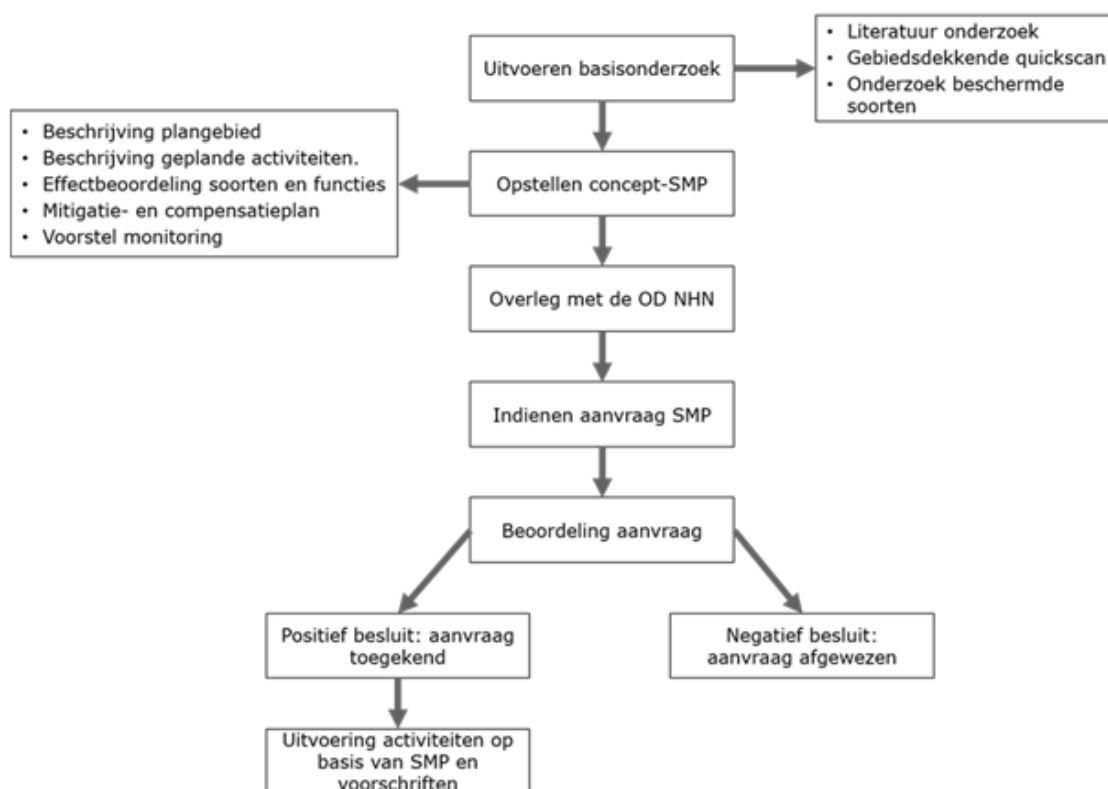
Uitvoeren basisonderzoek

• Literatuur onderzoek
• Gebiedsdekkende quickscan
• Onderzoek beschermde soorten

• Beschrijving plangebied
• Beschrijving geplande activiteiten.
• Effectbeoordeling soorten en functies
• Mitigatie- en compensatieplan
• Voorstel monitoring

Opstellen concept-SMP

Overleg met de OD NHN

Indienen aanvraag SMP

Beoordeling aanvraag

Positief besluit: aanvraag toegekend

Negatief besluit: aanvraag afgewezen

Uitvoering activiteiten op basis van SMP en voorschriften